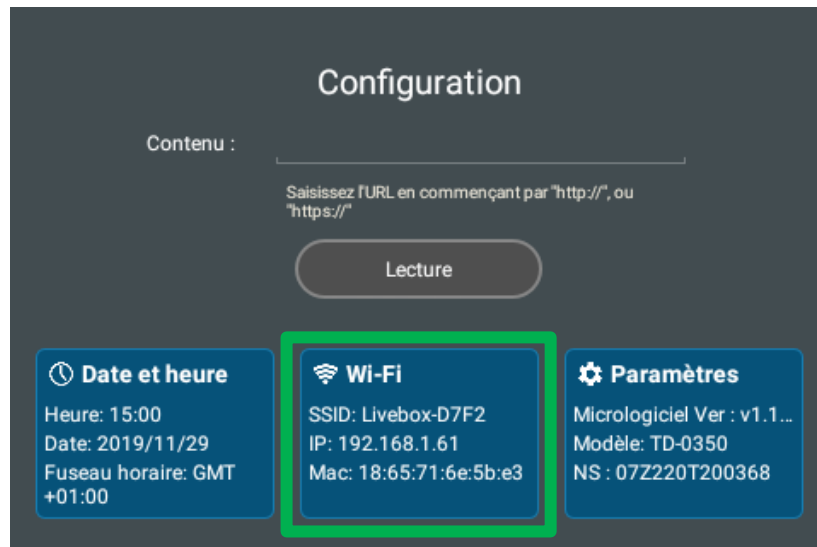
Configuration

Contenu :

Saisissez l'URL en commençant par "http://", ou "https://"

Lecture

Date et heure
Heure: 15:00
Date: 2019/11/29
Fuseau horaire: GMT +01:00

Wi-Fi
SSID: Livebox-D7F2
IP: 192.168.1.61
Mac: 18:65:71:6e:5b:e3

Paramètres
Micrologiciel Ver : v1.1...
Modèle: TD-0350
NS : 07Z220T200368